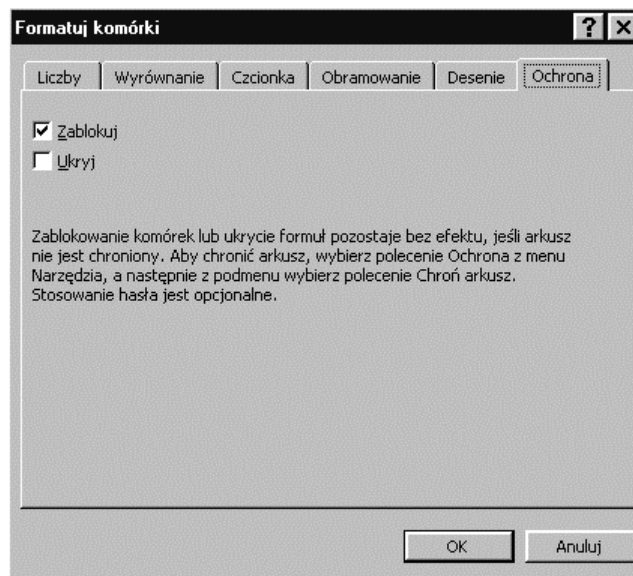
Formatuj komórki

?

Liczby | Wyrównanie | Czcionka | Obramowanie | Desenie | Ochrona

Zablokuj

Ukryj

Zablokowanie komórek lub ukrycie formuł pozostaje bez efektu, jeśli arkusz nie jest chroniony. Aby chronić arkusz, wybierz polecenie Ochrona z menu Narzędzia, a następnie z podmenu wybierz polecenie Chroń arkusz. Stosowanie hasła jest opcjonalne.

OK

Anuluj